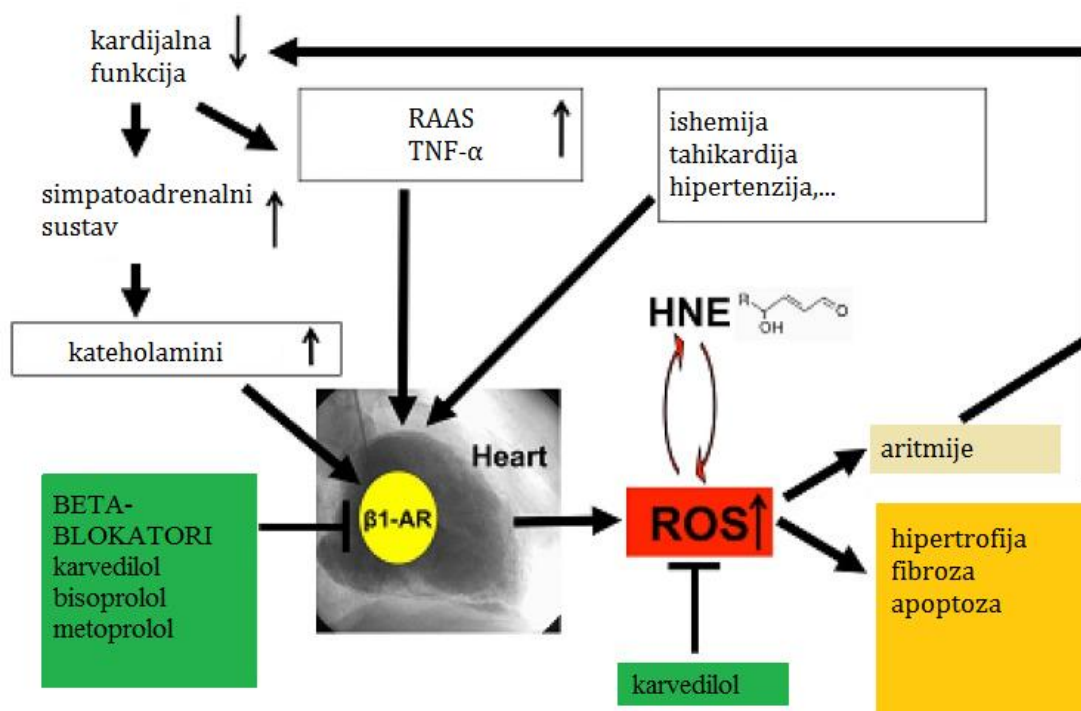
kardijalna funkcija ↓

simpatoadrenalni sustav ↑

kateholamini ↑

RAAS
TNF-α ↑

ishemija
tahikardija
hipertenzija,...

HNE
R
OH
O

Heart

β1-AR

ROS↑

BETA-
BLOKATORI
karvedilol
bisoprolol
metoprolol

karvedilol

aritmije

hipertrofija
fibroza
apoptoza